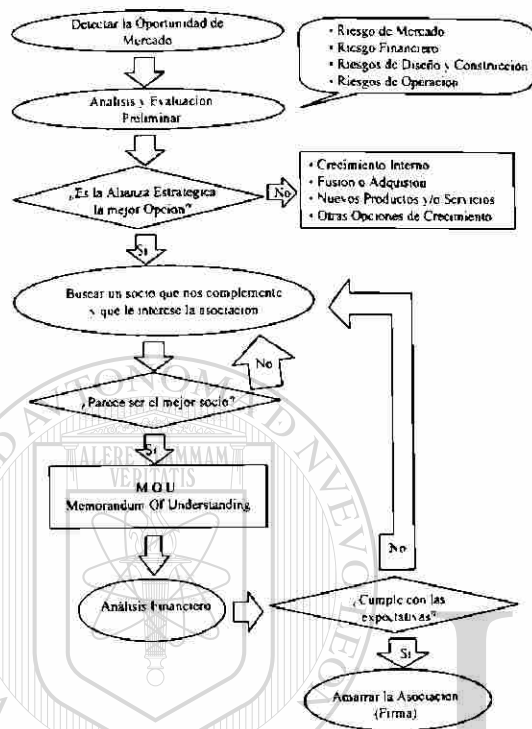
Detectar la Oportunidad de Mercado

• Riesgo de Mercado
• Riesgo Financiero
• Riesgos de Diseño y Construcción
• Riesgos de Operación

Analisis y Evaluacion Preliminar

¿Es la Alianza Estrategica la mejor Opcion?

No

• Crecimiento Interno
• Fusion o Adquisiion
• Nuevos Productos y/o Servicios
• Otras Opciones de Crecimiento

Si

Buscar un socio que nos complemente y que le interese la asociacion

No

¿Parece ser el mejor socio?

Si

MOU
Memorandum Of Understanding

No

Análisis Financiero

¿Cumple con las expectativas?

Si

Amarrar la Asociacion (Firma)

ALERE FLAMMAM VERITATIS